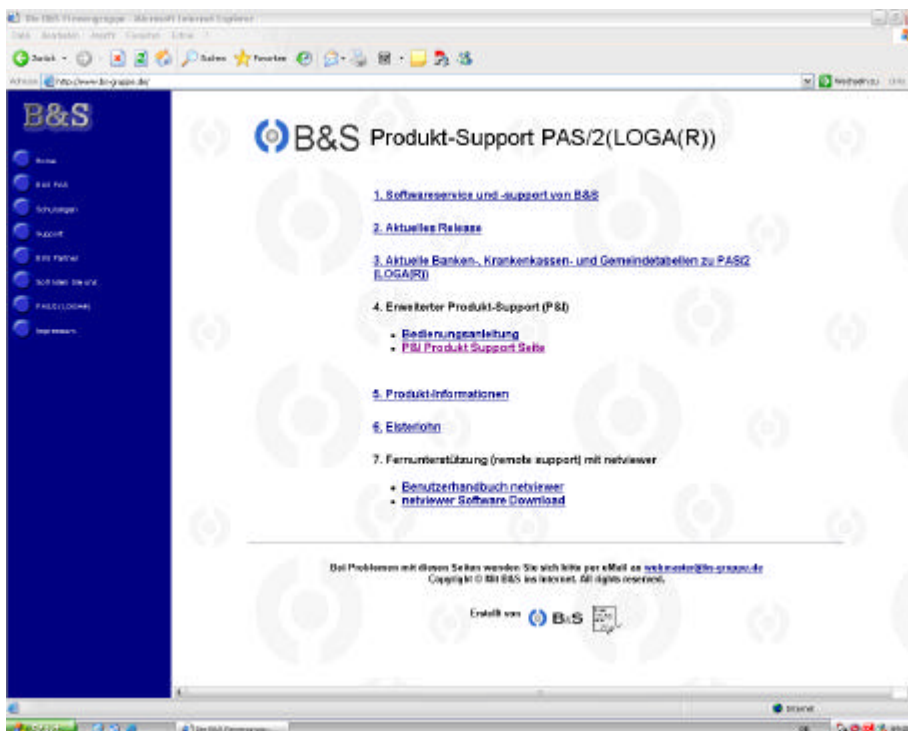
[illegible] - Microsoft Internet Explorer

Datei Bearbeiten Ansicht Favoriten Extras ?

Zurück Suchen Favoriten

Adresse http://www.bs-gruppe.de/

Wechseln zu

B&S

Home

B&S PAS

Schulungen

Support

B&S Partner

Software Steuerung

PAS/2 LOGA(R)

Impressum

B&S Produkt-Support PAS/2(LOGA(R))

1. Softwareservice und -support von B&S

2. Aktuelles Release

3. Aktuelle Banken-, Krankenkassen- und Gemeindetabellen zu PAS/2 (LOGA(R))

4. Erweiterter Produkt-Support (P&I)

• Bedienungsanleitung
• P&I Produkt Support Seite

5. Produkt-Informationen

6. Elsterlohn

7. Fernunterstützung (remote support) mit netviewer

• Benutzerhandbuch netviewer
• netviewer Software Download

Bei Problemen mit diesen Seiten wenden Sie sich bitte per eMail an webmaster@bs-gruppe.de
Copyright © BH B&S ins Internet. All rights reserved.

Erstellt von B&S

Internet